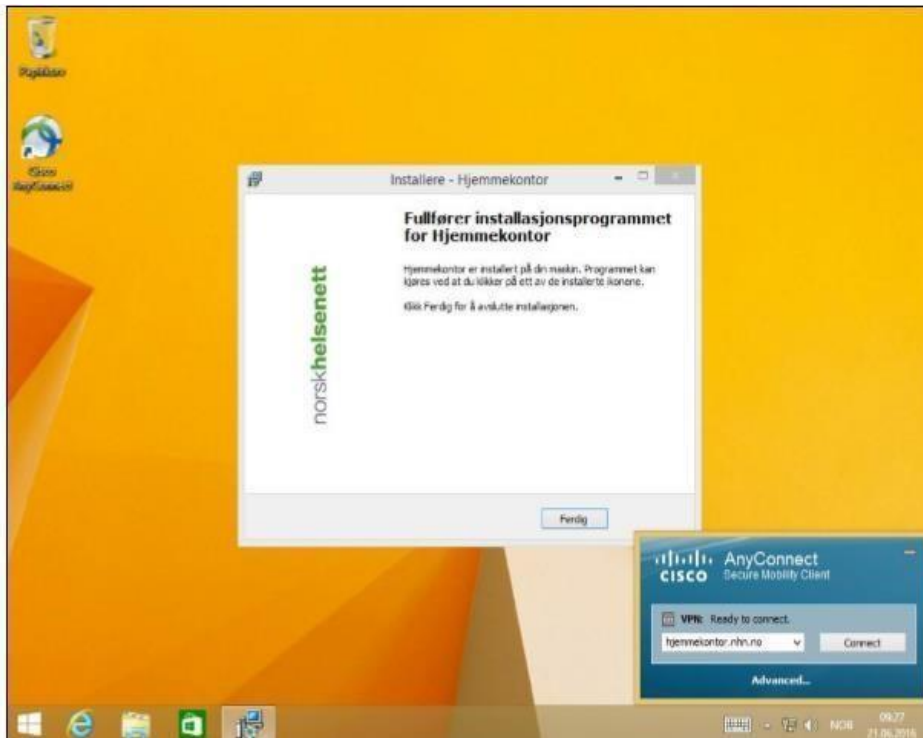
Papirkurv

Cisco AnyConnect

Installere - Hjemmekontor

Fullfører installasjonsprogrammet for Hjemmekontor

Hjemmekontor er installert på din maskin. Programmet kan kjøres ved at du klikker på ett av de installerte ikonene.

Klikk Ferdig for å avslutte installasjonen.

norskhelsenett

Ferdig

CISCO AnyConnect Secure Mobility Client

VPN: Ready to connect.

hjemmekontor.nhn.no

Connect

Advanced...

NOB 09:27 21.06.2015